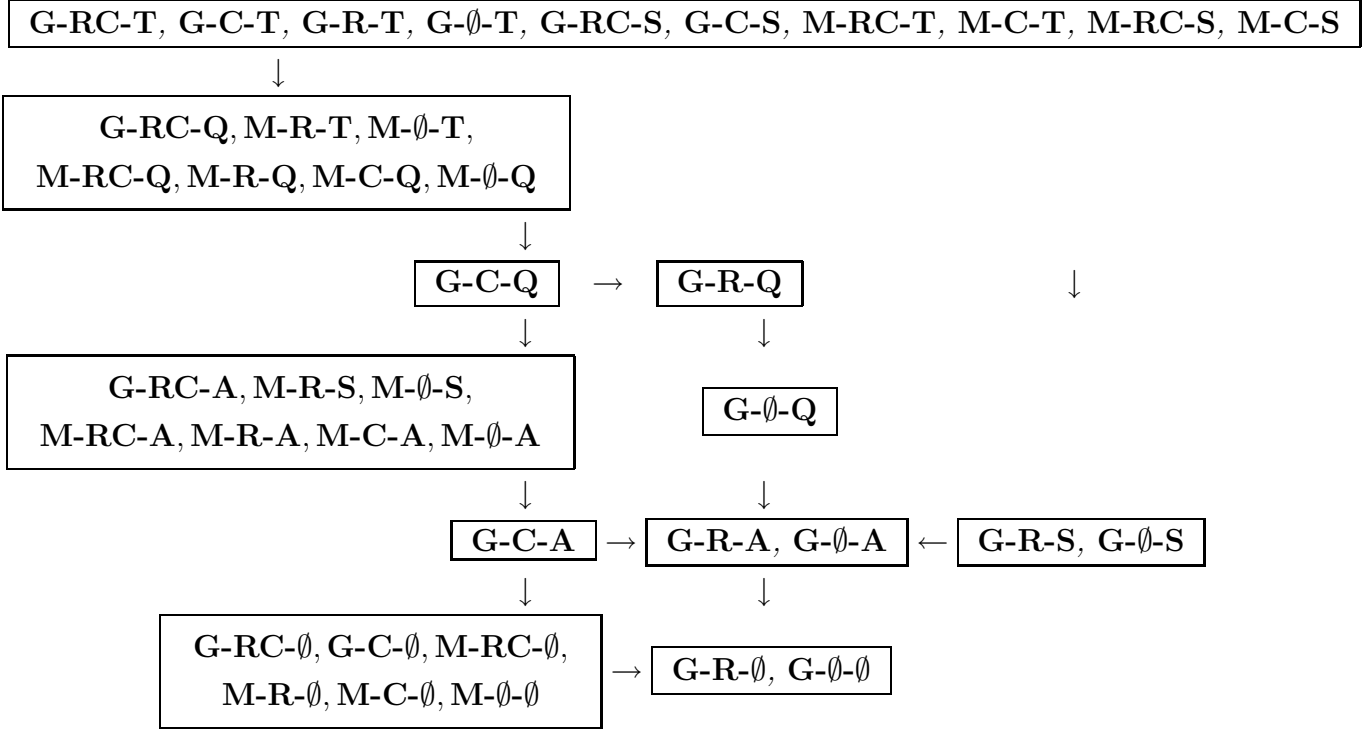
G-RC-T, G-C-T, G-R-T, G-$\emptyset$-T, G-RC-S, G-C-S, M-RC-T, M-C-T, M-RC-S, M-C-S

$\downarrow$

G-RC-Q, M-R-T, M-$\emptyset$-T, M-RC-Q, M-R-Q, M-C-Q, M-$\emptyset$-Q

$\downarrow$

G-C-Q $\rightarrow$ G-R-Q $\downarrow$

$\downarrow$ $\downarrow$

G-RC-A, M-R-S, M-$\emptyset$-S, M-RC-A, M-R-A, M-C-A, M-$\emptyset$-A

G-$\emptyset$-Q

$\downarrow$ $\downarrow$

G-C-A $\rightarrow$ G-R-A, G-$\emptyset$-A $\leftarrow$ G-R-S, G-$\emptyset$-S

$\downarrow$ $\downarrow$

G-RC-$\emptyset$, G-C-$\emptyset$, M-RC-$\emptyset$, M-R-$\emptyset$, M-C-$\emptyset$, M-$\emptyset$-$\emptyset$ $\rightarrow$ G-R-$\emptyset$, G-$\emptyset$-$\emptyset$